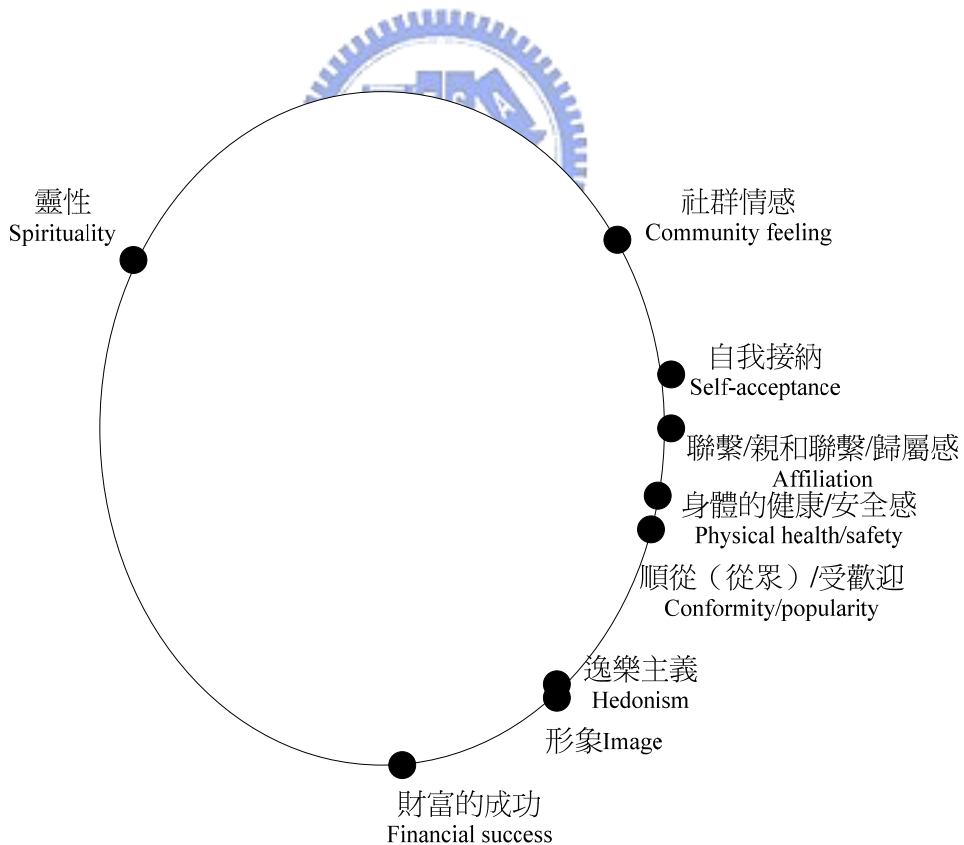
靈性
Spirituality

社群情感
Community feeling

自我接納
Self-acceptance

聯繫/親和聯繫/歸屬感
Affiliation

身體的健康/安全感
Physical health/safety

順從（從眾）/受歡迎
Conformity/popularity

逸樂主義
Hedonism

形象Image

財富的成功
Financial success